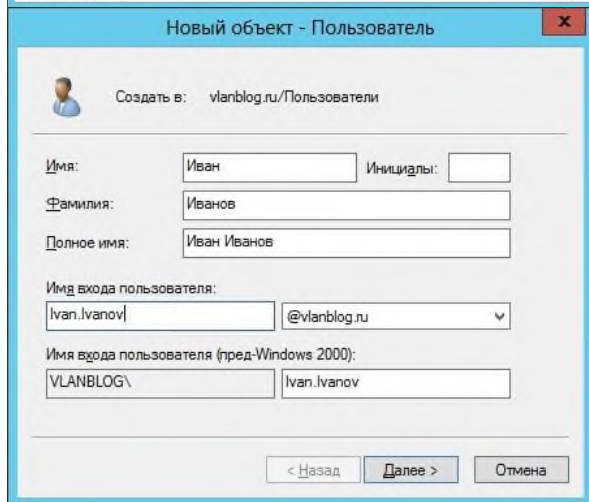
Новый объект - Пользователь

x

Создать в: vlanblog.ru/Пользователи

Имя: Иван

Инициалы:

Фамилия: Иванов

Полное имя: Иван Иванов

Имя входа пользователя:

Ivan.Ivanov

@vlanblog.ru

Имя входа пользователя (пред-Windows 2000):

VLANBLOG\

Ivan.Ivanov

< Назад

Далее >

Отмена